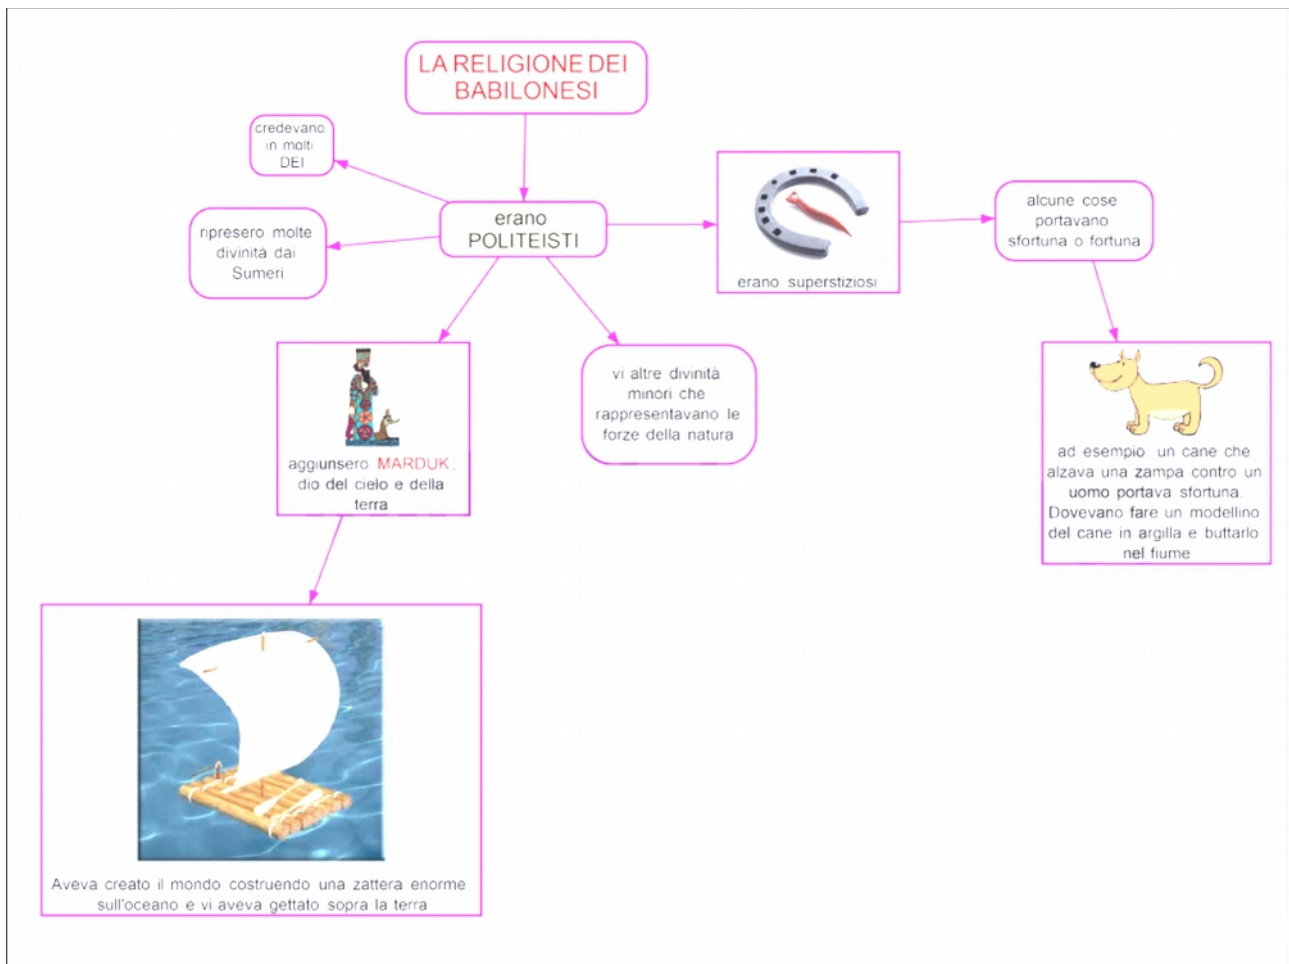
LA RELIGIONE DEI BABILONESI

erano POLITEISTI

credevano in molti DEI

ripresero molte divinità dai Sumeri

aggiunsero MARDUK, dio del cielo e della terra

vi altre divinità minori che rappresentavano le forze della natura

erano superstiziosi

alcune cose portavano sfortuna o fortuna

ad esempio un cane che alzava una zampa contro un uomo portava sfortuna. Dovevano fare un modellino del cane in argilla e buttarlo nel fiume

Aveva creato il mondo costruendo una zattera enorme sull'oceano e vi aveva gettato sopra la terra